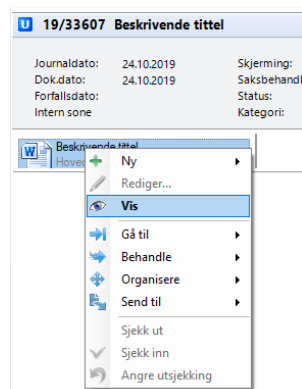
U 19/33607 Beskrivende tittel

Journaldato: 24.10.2019
Dok.dato: 24.10.2019
Forfallsdato:
Intern sone

Skjerming:
Saksbehandl
Status:
Kategori:

Beskrivende tittel
Hoved

Ny
Rediger...
Vis
Gå til
Behandle
Organisere
Send til
Sjekk ut
Sjekk inn
Angre utsjekking